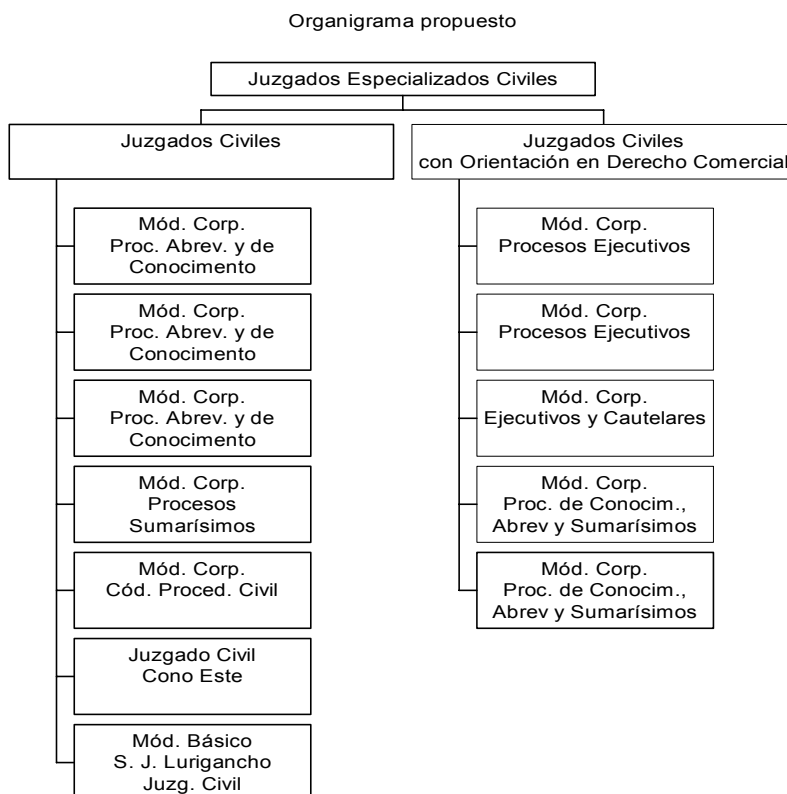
Organigrama propuesto

Juzgados Especializados Civiles

Juzgados Civiles

Mód. Corp.
Proc. Abrev. y de
Conocimento

Mód. Corp.
Proc. Abrev. y de
Conocimento

Mód. Corp.
Proc. Abrev. y de
Conocimento

Mód. Corp.
Procesos
Sumarísimos

Mód. Corp.
Cód. Proced. Civil

Juzgado Civil
Cono Este

Mód. Básico
S. J. Lurigancho
Juzg. Civil

Juzgados Civiles
con Orientación en Derecho Comercial

Mód. Corp.
Procesos Ejecutivos

Mód. Corp.
Procesos Ejecutivos

Mód. Corp.
Ejecutivos y Cautelares

Mód. Corp.
Proc. de Conocim.,
Abrev y Sumarísimos

Mód. Corp.
Proc. de Conocim.,
Abrev y Sumarísimos